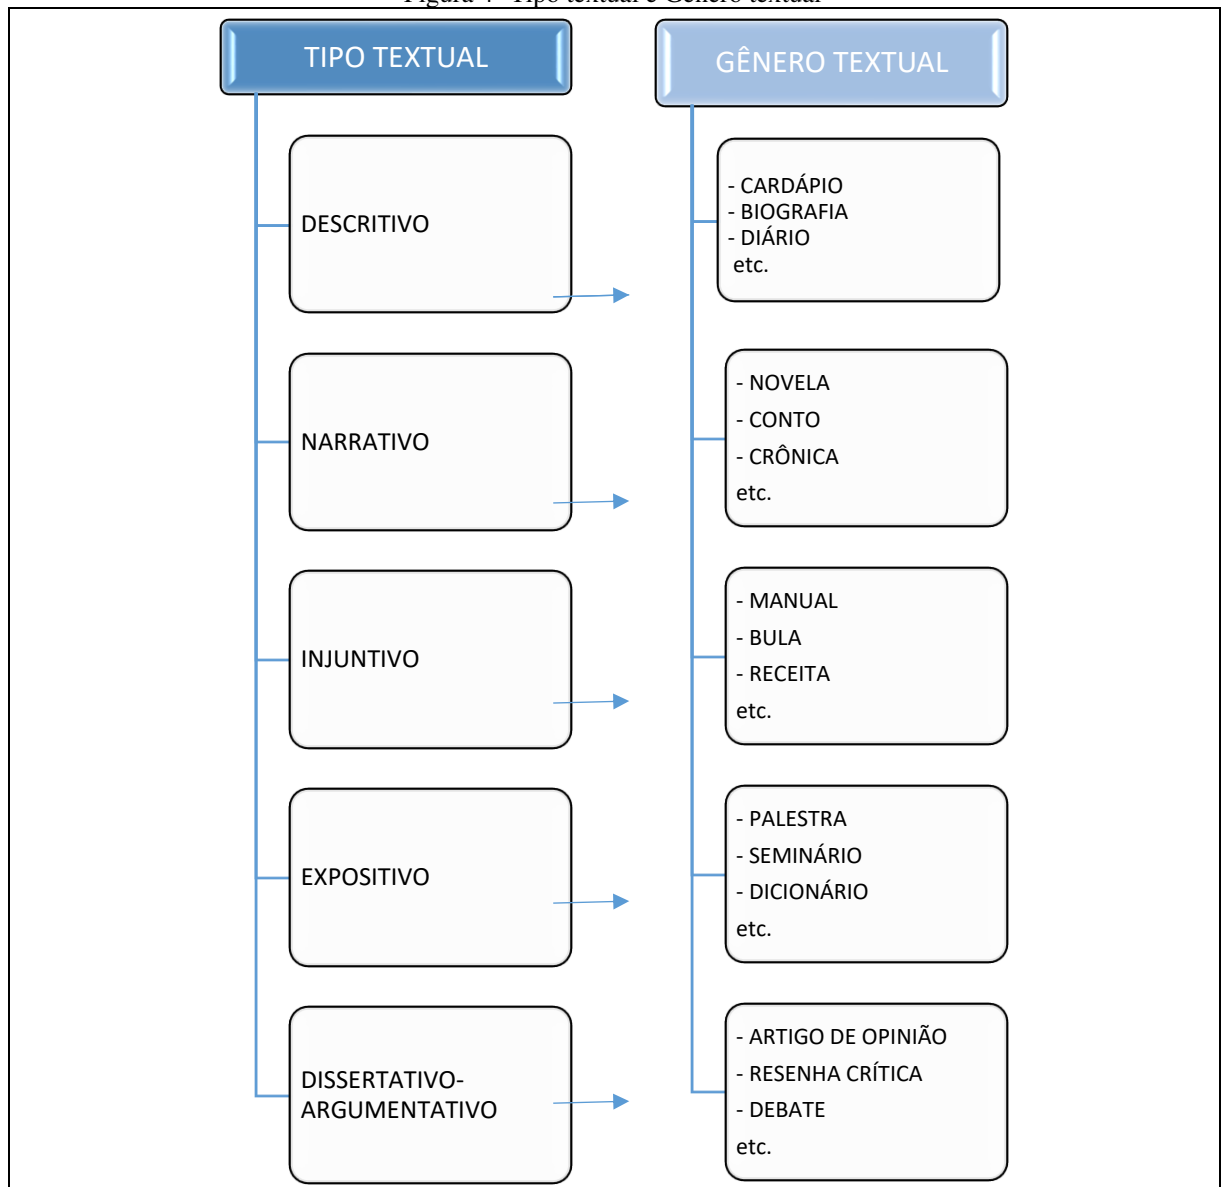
Figura 4 - Tipo textual e Gênero textual

TIPO TEXTUAL

GÊNERO TEXTUAL

DESCRITIVO

- CARDÁPIO
- BIOGRAFIA
- DIÁRIO
etc.

NARRATIVO

- NOVELA
- CONTO
- CRÔNICA
etc.

INJUNTIVO

- MANUAL
- BULA
- RECEITA
etc.

EXPOSITIVO

- PALESTRA
- SEMINÁRIO
- DICIONÁRIO
etc.

DISSERTATIVO-ARGUMENTATIVO

- ARTIGO DE OPINIÃO
- RESENHA CRÍTICA
- DEBATE
etc.